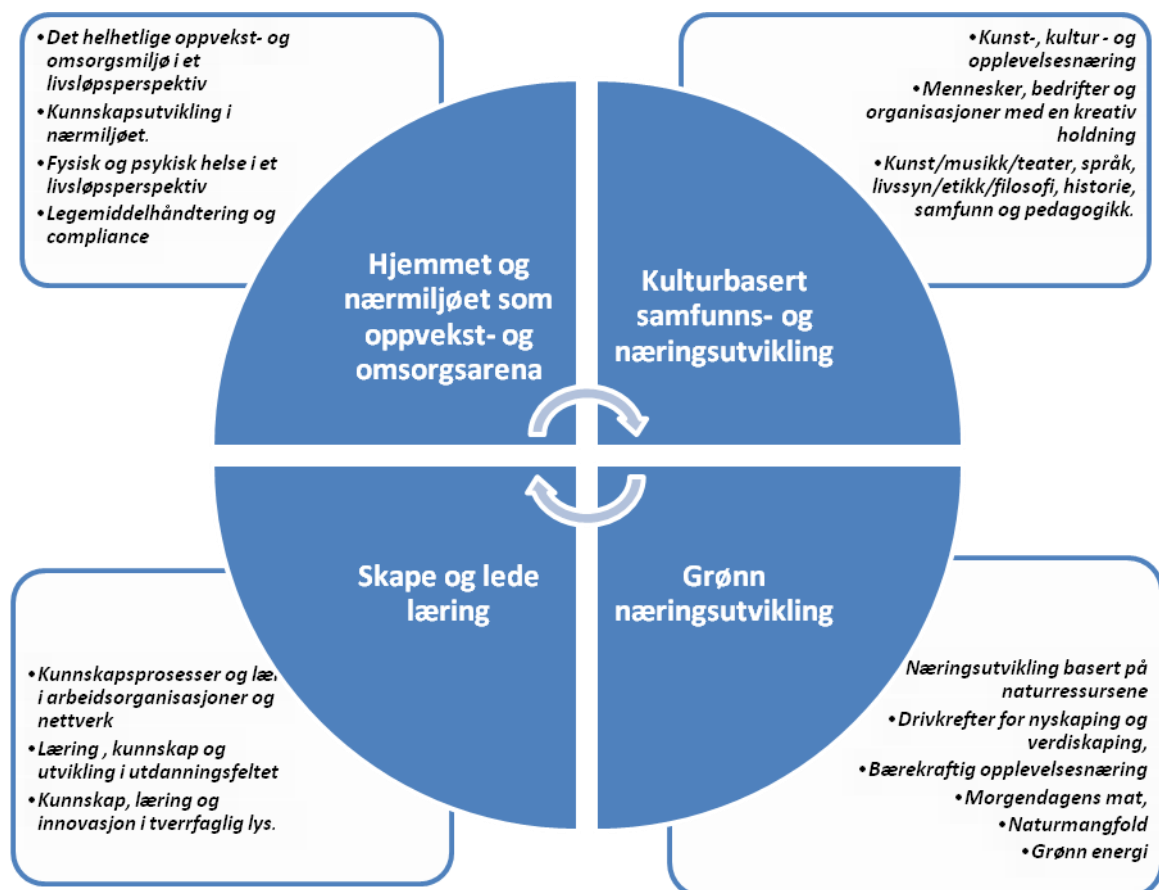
• Det helhetlige oppvekst- og omsorgsmiljø i et livsløpsperspektiv
• Kunnskapsutvikling i nærmiljøet.
• Fysisk og psykisk helse i et livsløpsperspektiv
• Legemiddelhåndtering og compliance

• Kunst-, kultur - og opplevelsesnæring
• Mennesker, bedrifter og organisasjoner med en kreativ holdning
• Kunst/musikk/teater, språk, livssyn/etikk/filosofi, historie, samfunn og pedagogikk.

Hjemmet og nærmiljøet som oppvekst- og omsorgsarena

Kulturbasert samfunns- og næringsutvikling

Skape og lede læring

Grønn næringsutvikling

• Kunnskapsprosesser og læ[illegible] i arbeidsorganisasjoner og nettverk
• Læring , kunnskap og utvikling i utdanningsfeltet
• Kunnskap, læring og innovasjon i tverrfaglig lys.

Næringsutvikling basert på naturressursene
• Drivkrefter for nyskaping og verdiskaping,
• Bærekraftig opplevelsesnæring
• Morgendagens mat,
• Naturmangfold
• Grønn energi